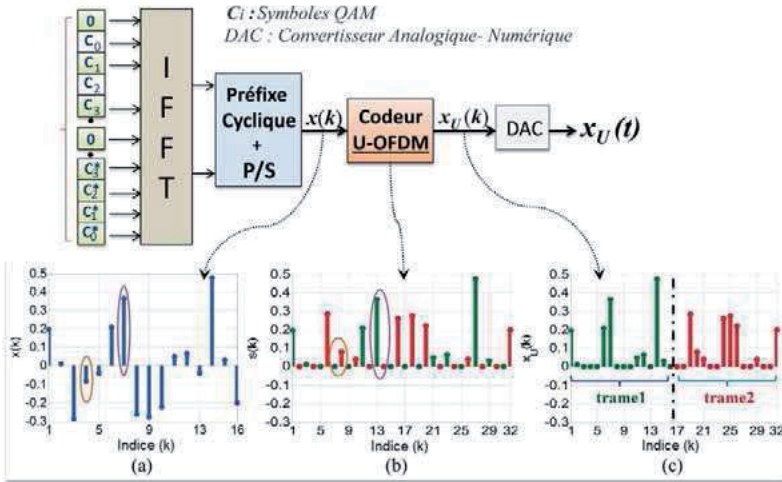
$C_i$ : Symboles QAM
DAC : Convertisseur Analogique- Numérique

0
$C_0$
$C_1$
$C_2$
$C_3$
0
$C_3^*$
$C_2^*$
$C_1^*$
$C_0^*$

I
F
F
T

Préfixe Cyclique + P/S

$x(k)$

Codeur U-OFDM

$x_U(k)$

DAC

$x_U(t)$

0.5
0.4
0.3
0.2
0.1
0
-0.1
-0.2
-0.3
x(k)
1 5 9 13 16
Indice (k)
(a)

0.5
0.4
0.3
0.2
0.1
0
-0.1
-0.2
-0.3
s(k)
1 5 9 13 17 21 25 29 32
Indice (k)
(b)

0.5
0.4
0.3
0.2
0.1
0
-0.1
-0.2
-0.3
$x_U(k)$
trame1
trame2
1 5 9 13 17 21 25 29 32
Indice (k)
(c)